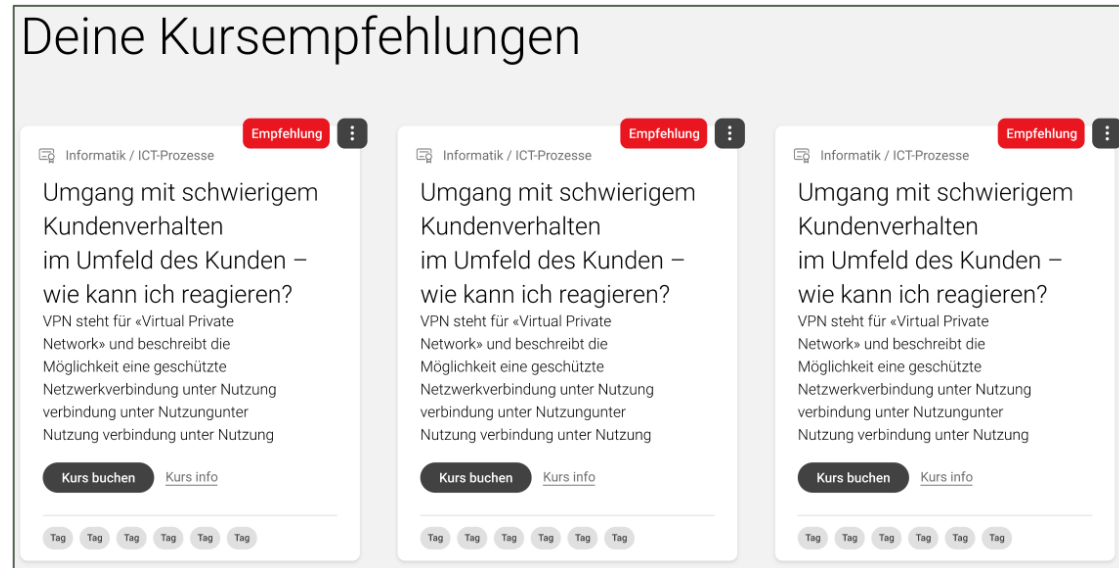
Deine Kursempfehlungen

Empfehlung

Informatik / ICT-Prozesse

Umgang mit schwierigem Kundenverhalten im Umfeld des Kunden – wie kann ich reagieren?

VPN steht für «Virtual Private Network» und beschreibt die Möglichkeit eine geschützte Netzwerkverbindung unter Nutzung verbindung unter Nutzungunter Nutzung verbindung unter Nutzung

Kurs buchen Kurs info

Tag Tag Tag Tag Tag Tag

Empfehlung

Informatik / ICT-Prozesse

Umgang mit schwierigem Kundenverhalten im Umfeld des Kunden – wie kann ich reagieren?

VPN steht für «Virtual Private Network» und beschreibt die Möglichkeit eine geschützte Netzwerkverbindung unter Nutzung verbindung unter Nutzungunter Nutzung verbindung unter Nutzung

Kurs buchen Kurs info

Tag Tag Tag Tag Tag Tag

Empfehlung

Informatik / ICT-Prozesse

Umgang mit schwierigem Kundenverhalten im Umfeld des Kunden – wie kann ich reagieren?

VPN steht für «Virtual Private Network» und beschreibt die Möglichkeit eine geschützte Netzwerkverbindung unter Nutzung verbindung unter Nutzungunter Nutzung verbindung unter Nutzung

Kurs buchen Kurs info

Tag Tag Tag Tag Tag Tag